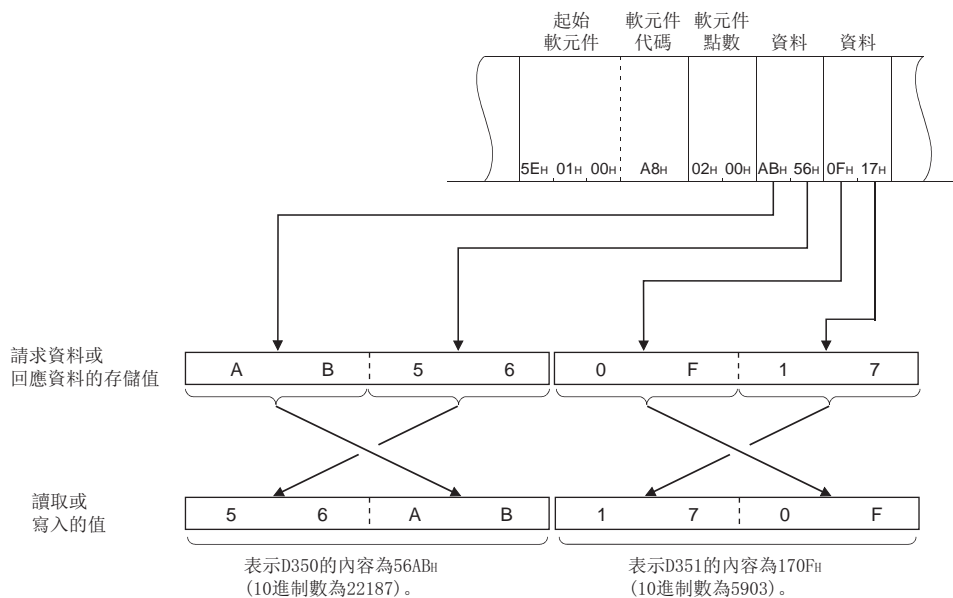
起始軟元件 軟元件代碼 軟元件點數 資料 資料

5EH 01H 00H A8H 02H 00H ABH 56H 0FH 17H

請求資料或回應資料的存儲值

| A | B | 5 | 6 | 0 | F | 1 | 7 |
|---|---|---|---|---|---|---|---|

讀取或寫入的值

| 5 | 6 | A | B | 1 | 7 | 0 | F |
|---|---|---|---|---|---|---|---|

表示D350的內容為56ABH (10進制數為22187)。

表示D351的內容為170FH (10進制數為5903)。